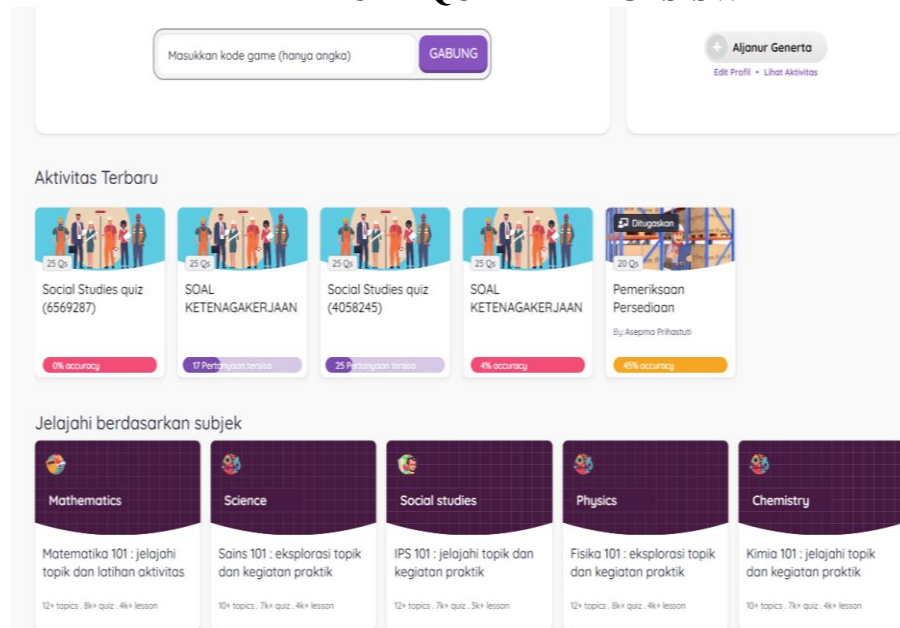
Masukkan kode game (hanya angka)
GABUNG

Aljanur Generta
Edit Profil • Lihat Aktivitas

Aktivitas Terbaru

25 Qs
Social Studies quiz (6569287)
0% accuracy

25 Qs
SOAL KETENAGAKERJAAN
17 Pertanyaan tersisa

25 Qs
Social Studies quiz (4058245)
25 Pertanyaan tersisa

25 Qs
SOAL KETENAGAKERJAAN
4% accuracy

Ditugaskan
20 Qs
Pemeriksaan Persediaan
By Asepma Prihastuti
45% accuracy

Jelajahi berdasarkan subjek

Mathematics
Matematika 101 : jelajahi topik dan latihan aktivitas
12+ topics . 8k+ quiz . 4k+ lesson

Science
Sains 101 : eksplorasi topik dan kegiatan praktik
10+ topics . 7k+ quiz . 4k+ lesson

Social studies
IPS 101 : jelajahi topik dan kegiatan praktik
12+ topics . 7k+ quiz . 5k+ lesson

Physics
Fisika 101 : eksplorasi topik dan kegiatan praktik
12+ topics . 8k+ quiz . 4k+ lesson

Chemistry
Kimia 101 : jelajahi topik dan kegiatan praktik
10+ topics . 7k+ quiz . 4k+ lesson